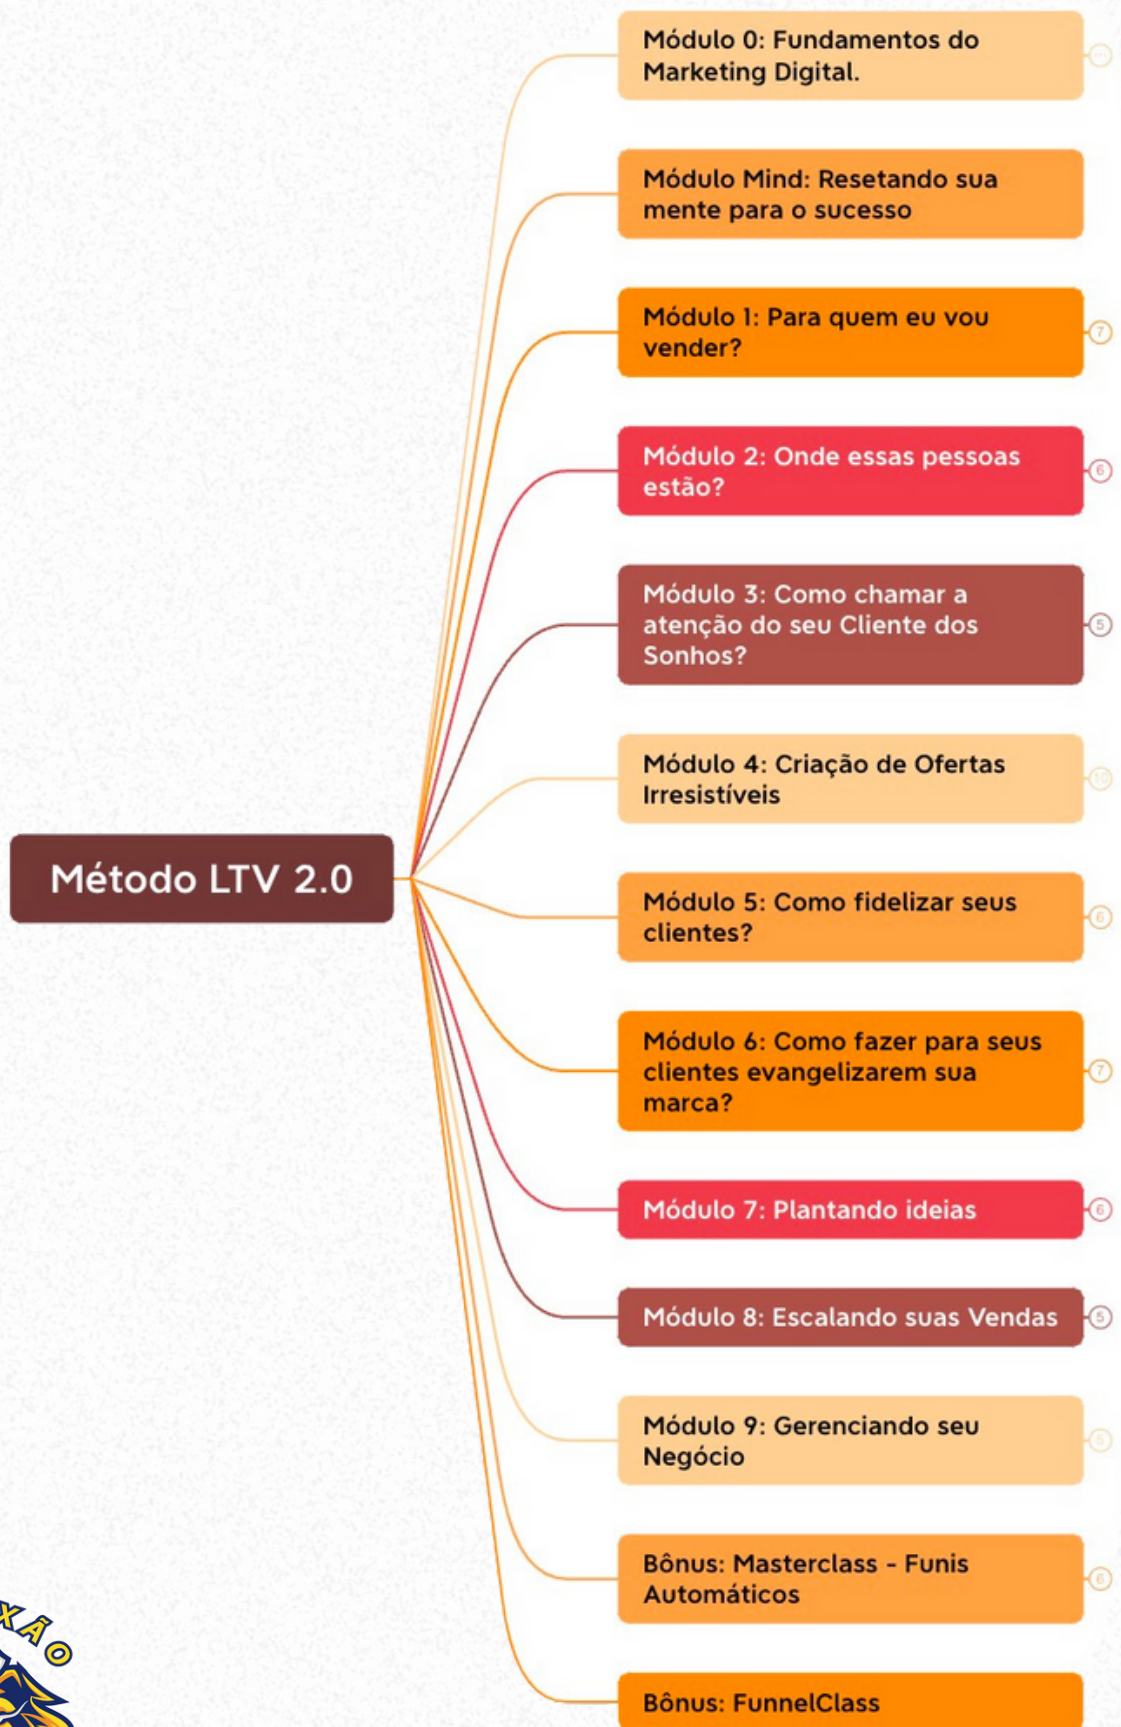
Método LTV 2.0

Módulo 0: Fundamentos do Marketing Digital.

Módulo Mind: Resetando sua mente para o sucesso

Módulo 1: Para quem eu vou vender?
7

Módulo 2: Onde essas pessoas estão?
6

Módulo 3: Como chamar a atenção do seu Cliente dos Sonhos?
5

Módulo 4: Criação de Ofertas Irresistíveis
10

Módulo 5: Como fidelizar seus clientes?
6

Módulo 6: Como fazer para seus clientes evangelizarem sua marca?
7

Módulo 7: Plantando ideias
6

Módulo 8: Escalando suas Vendas
5

Módulo 9: Gerenciando seu Negócio
5

Bônus: Masterclass - Funis Automáticos
6

Bônus: FunnelClass

XÃO